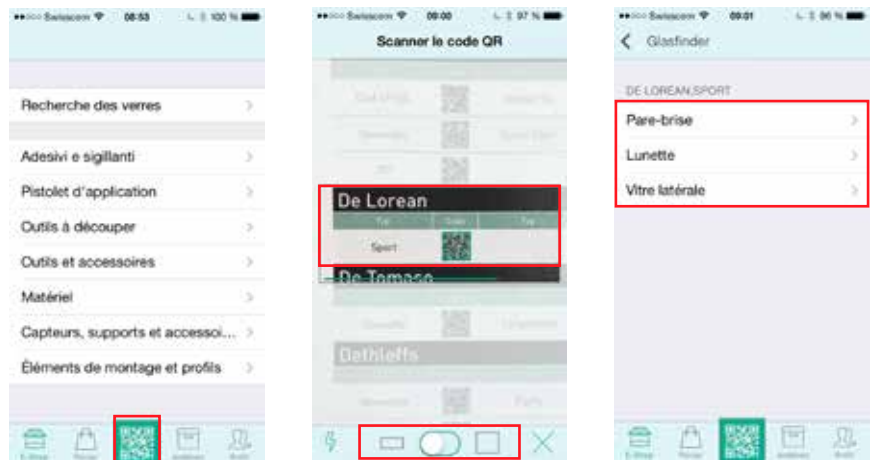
Swisscom 08:53 100 %

Recherche des verres

Adesivi e sigillanti

Pistolet d'application

Outils à découper

Outils et accessoires

Matériel

Capteurs, supports et accessoi...

Éléments de montage et profils

E-Shop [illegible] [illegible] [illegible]

Swisscom 09:00 97 %

Scanner le code QR

De Lorean

Typ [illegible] Typ

Sport

De Tomaso

Dethleffs

Swisscom 09:01 96 %

Glasfinder

DE LOREAN,SPORT

Pare-brise

Lunette

Vitre latérale

E-Shop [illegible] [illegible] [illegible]